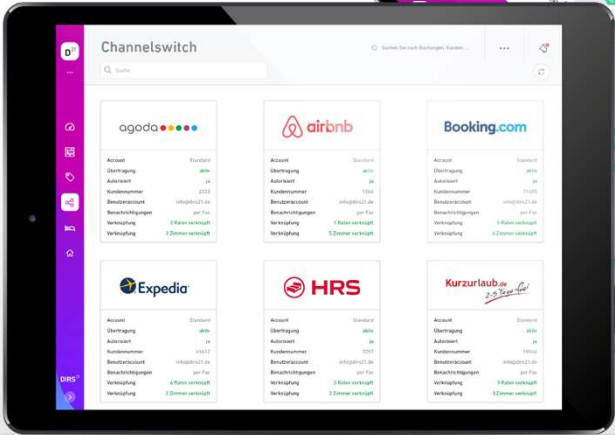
D21

Channelswitch

Suchen Sie nach Buchungen, Kunden ...

Suche

agoda

| Account | Standard |
|---|---|
| Übertragung | aktiv |
| Autorisiert | ja |
| Kundennummer | 2323 |
| Benutzeraccount | info@dirs21.de |
| Benachrichtigungen | per Fax |
| Verknüpfung | 2 Raten verknüpft |
| Verknüpfung | 3 Zimmer verknüpft |

airbnb

| Account | Standard |
|---|---|
| Übertragung | aktiv |
| Autorisiert | ja |
| Kundennummer | 1066 |
| Benutzeraccount | info@dirs21.de |
| Benachrichtigungen | per Fax |
| Verknüpfung | 1 Raten verknüpft |
| Verknüpfung | 5 Zimmer verknüpft |

Booking.com

| Account | Standard |
|---|---|
| Übertragung | aktiv |
| Autorisiert | ja |
| Kundennummer | 11405 |
| Benutzeraccount | info@dirs21.de |
| Benachrichtigungen | per Fax |
| Verknüpfung | 5 Raten verknüpft |
| Verknüpfung | 4 Zimmer verknüpft |

Expedia

| Account | Standard |
|---|---|
| Übertragung | aktiv |
| Autorisiert | ja |
| Kundennummer | 45612 |
| Benutzeraccount | info@dirs21.de |
| Benachrichtigungen | per Fax |
| Verknüpfung | 6 Raten verknüpft |
| Verknüpfung | 3 Zimmer verknüpft |

HRS

| Account | Standard |
|---|---|
| Übertragung | aktiv |
| Autorisiert | ja |
| Kundennummer | 3297 |
| Benutzeraccount | info@dirs21.de |
| Benachrichtigungen | per Fax |
| Verknüpfung | 3 Raten verknüpft |
| Verknüpfung | 3 Zimmer verknüpft |

Kurzurlaub.de 2-3 Tage frei

| Account | Standard |
|---|---|
| Übertragung | aktiv |
| Autorisiert | ja |
| Kundennummer | 18046 |
| Benutzeraccount | info@dirs21.de |
| Benachrichtigungen | per Fax |
| Verknüpfung | 5 Raten verknüpft |
| Verknüpfung | 2 Zimmer verknüpft |

DIRS21